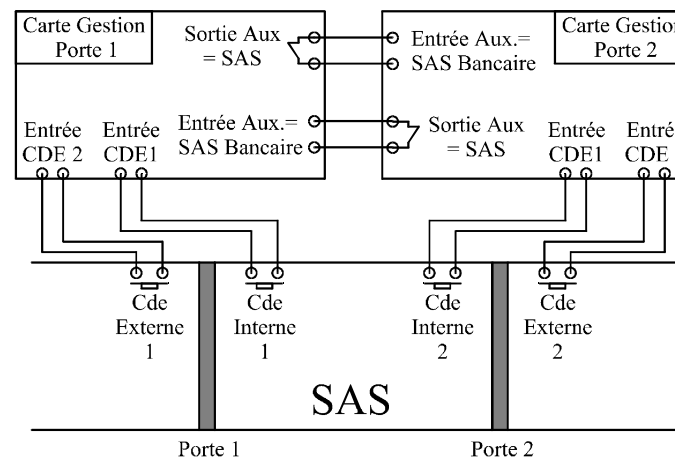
Carte Gestion Porte 1

Sortie Aux = SAS

Entrée Aux.= SAS Bancaire

Carte Gestion Porte 2

Entrée CDE 2

Entrée CDE1

Entrée Aux.= SAS Bancaire

Sortie Aux = SAS

Entrée CDE1

Entré CDE

Cde Externe 1

Cde Interne 1

Cde Interne 2

Cde Externe 2

SAS

Porte 1

Porte 2